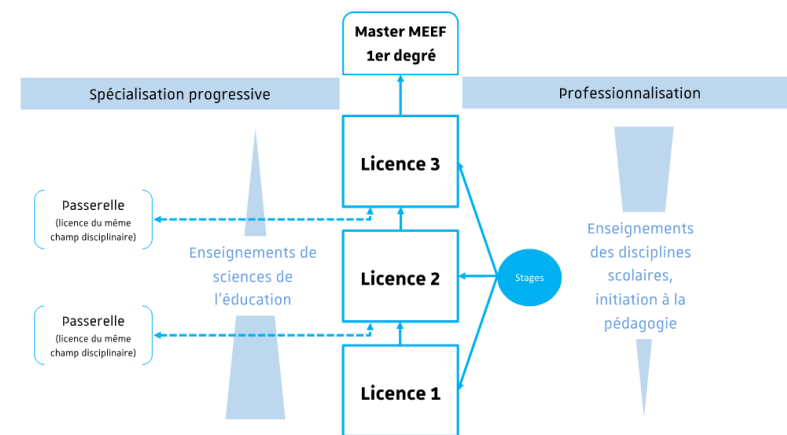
Master MEEF
1er degré

Spécialisation progressive

Professionnalisation

Licence 3

Passerelle
(licence du même champ disciplinaire)

Enseignements de sciences de l'éducation

Licence 2

Stages

Enseignements des disciplines scolaires, initiation à la pédagogie

Passerelle
(licence du même champ disciplinaire)

Licence 1